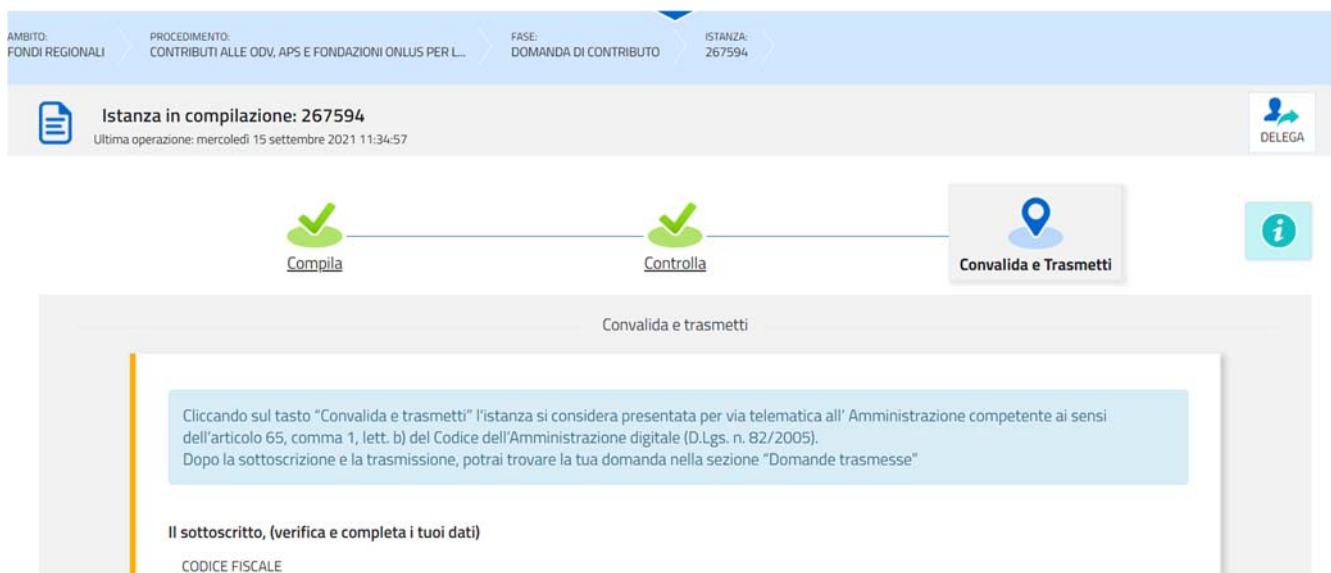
AMBITO:
FONDI REGIONALI

PROCEDIMENTO:
CONTRIBUTI ALLE ODV, APS E FONDAZIONI ONLUS PER L...

FASE:
DOMANDA DI CONTRIBUTO

ISTANZA:
267594

Istanza in compilazione: 267594
Ultima operazione: mercoledì 15 settembre 2021 11:34:57

DELEGA

Compila

Controlla

Convalida e Trasmetti

Convalida e trasmetti

Cliccando sul tasto "Convalida e trasmetti" l'istanza si considera presentata per via telematica all' Amministrazione competente ai sensi dell'articolo 65, comma 1, lett. b) del Codice dell'Amministrazione digitale (D.Lgs. n. 82/2005).
Dopo la sottoscrizione e la trasmissione, potrai trovare la tua domanda nella sezione "Domande trasmesse"

Il sottoscritto, (verifica e completa i tuoi dati)

CODICE FISCALE